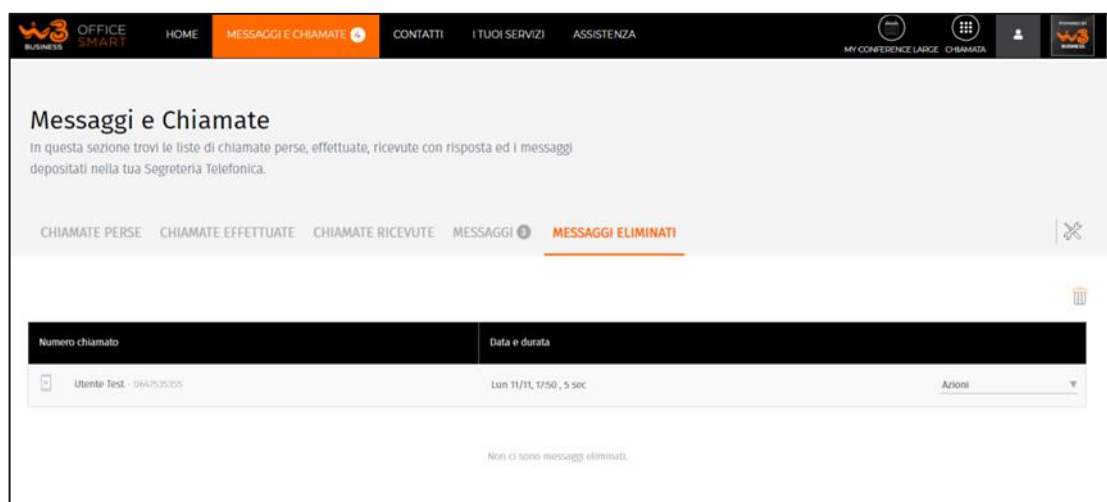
BUSINESS OFFICE SMART HOME MESSAGGI E CHIAMATE 4 CONTATTI I TUOI SERVIZI ASSISTENZA MY CONFERENCE LARGE CHIAMATA

Messaggi e Chiamate

In questa sezione trovi le liste di chiamate perse, effettuate, ricevute con risposta ed i messaggi depositati nella tua Segreteria Telefonica.

CHIAMATE PERSE CHIAMATE EFFETTUATE CHIAMATE RICEVUTE MESSAGGI 3 MESSAGGI ELIMINATI

| Numero chiamato | Data e durata | |
|---|---|---|
| Utente Test - 0647535355 | Lun 11/11, 17:50 , 5 sec | Azioni |

Non ci sono messaggi eliminati.